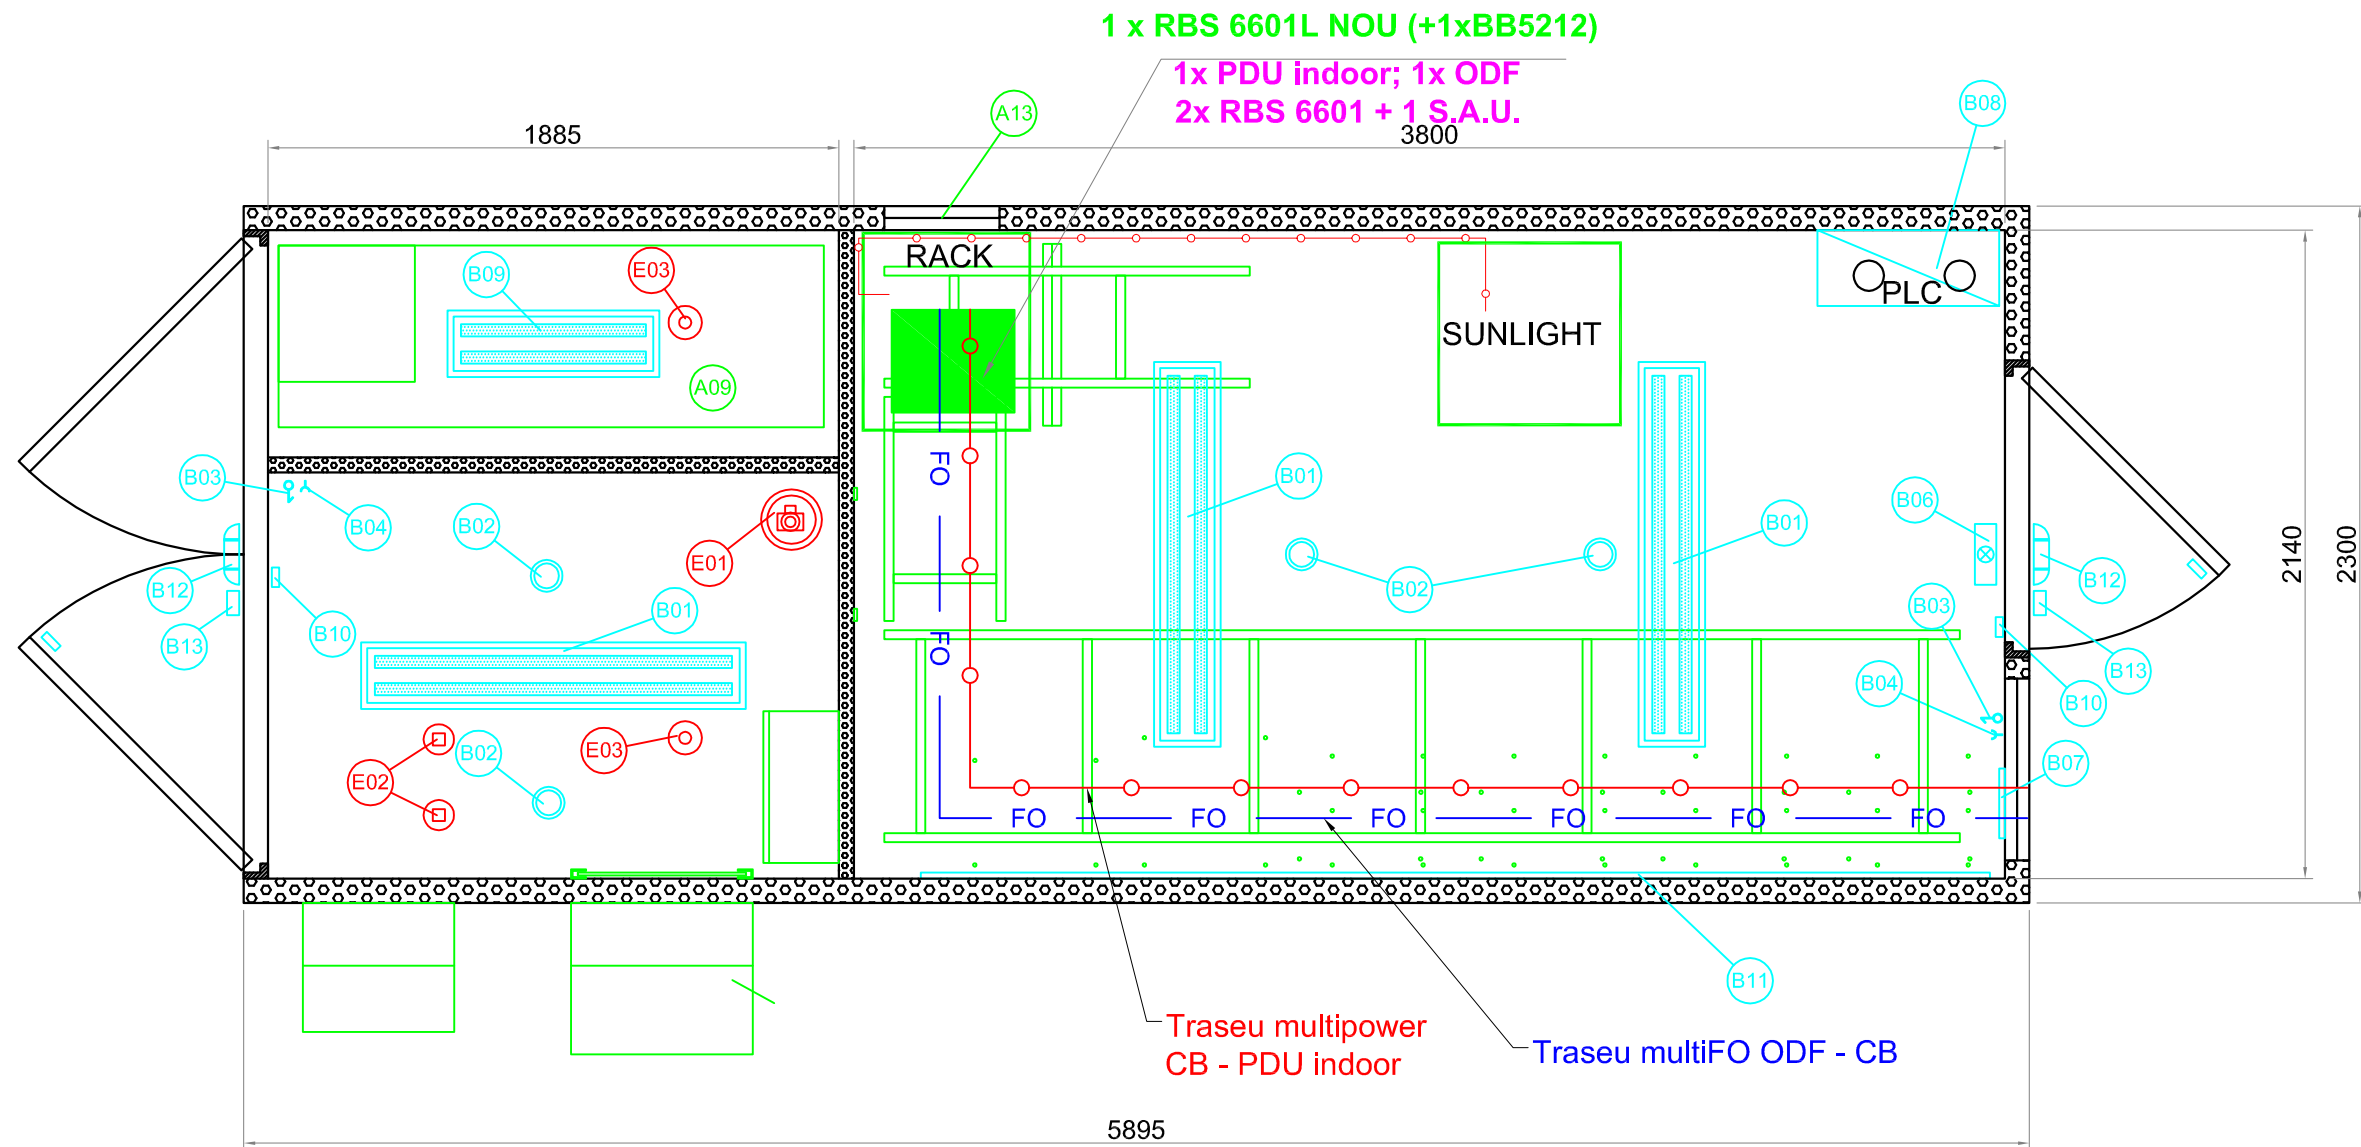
1 x RBS 6601L NOU (+1xBB5212)
1x PDU indoor; 1x ODF
2x RBS 6601 + 1 S.A.U.

A13
B08
1885
3800

RACK
SUNLIGHT
PLC

B09
E03
A09
B03
B04
B02
E01
B01
B12
B13
B10
E02
B02
E03

FO
FO
B01
B01
B02
B06
B12
B03
B13
B04
B10
B07
FO FO FO FO FO FO

2140
2300

B11

Traseu multipower
CB - PDU indoor

Traseu multiFO ODF - CB

5895